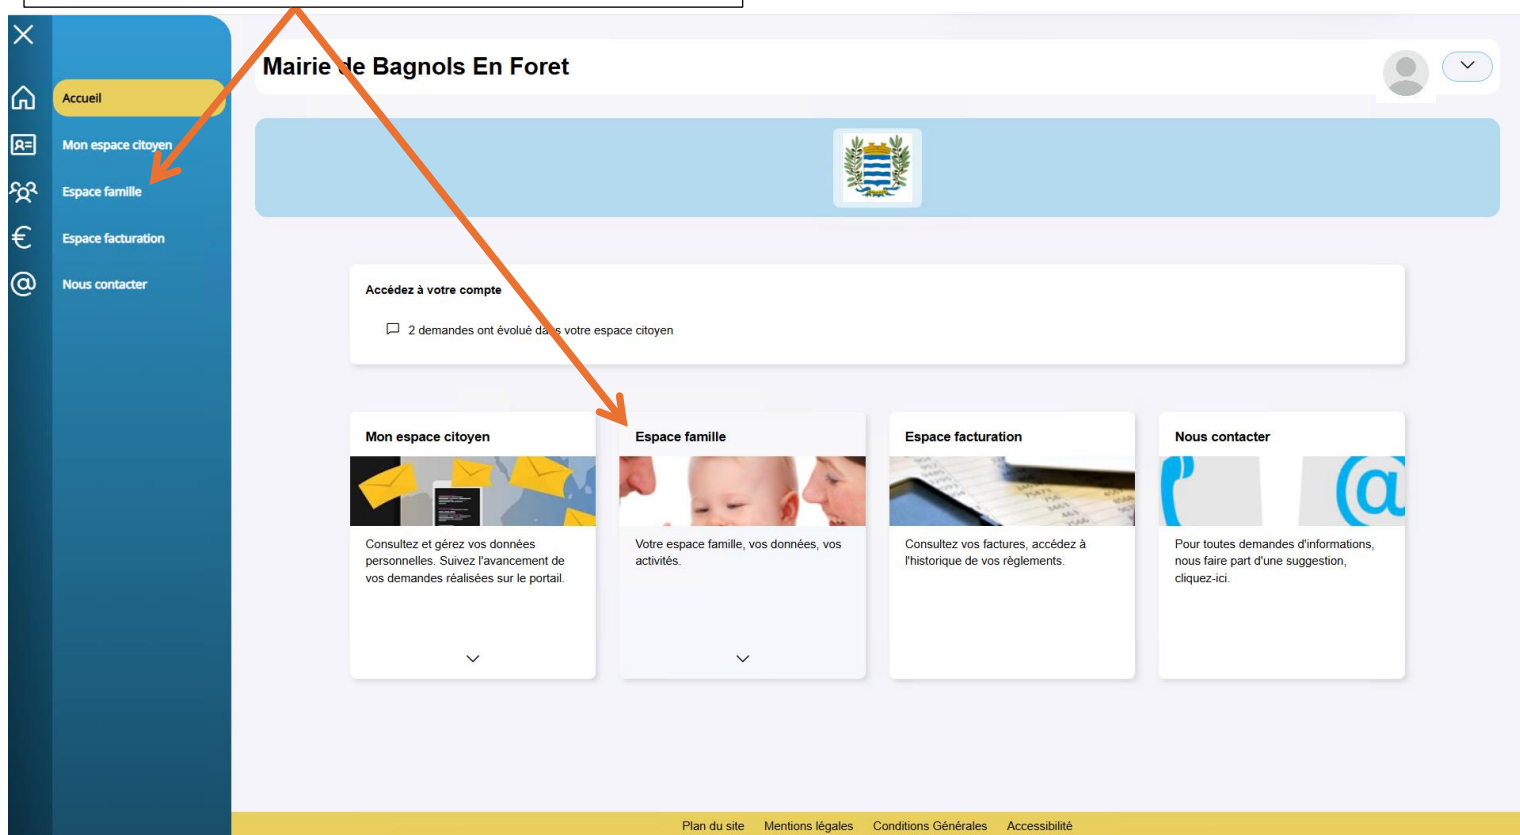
Accueil

Mon espace citoyen

Espace famille

Espace facturation

Nous contacter

Mairie de Bagnols En Foret

Accédez à votre compte

2 demandes ont évolué dans votre espace citoyen

Mon espace citoyen

Consultez et gérez vos données personnelles. Suivez l'avancement de vos demandes réalisées sur le portail.

Espace famille

Votre espace famille, vos données, vos activités.

Espace facturation

Consultez vos factures, accédez à l'historique de vos règlements.

Nous contacter

Pour toutes demandes d'informations, nous faire part d'une suggestion, cliquez-ici.

Plan du site Mentions légales Conditions Générales Accessibilité